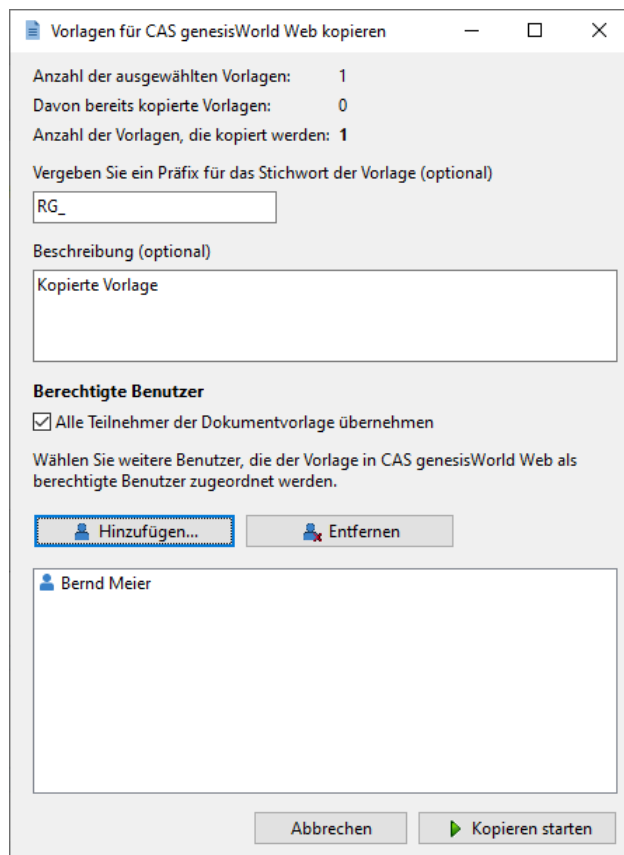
Vorlagen für CAS genesisWorld Web kopieren

Anzahl der ausgewählten Vorlagen: 1
Davon bereits kopierte Vorlagen: 0
Anzahl der Vorlagen, die kopiert werden: **1**

Vergeben Sie ein Präfix für das Stichwort der Vorlage (optional)

RG_

Beschreibung (optional)

Kopierte Vorlage

**Berechtigte Benutzer**

Alle Teilnehmer der Dokumentvorlage übernehmen

Wählen Sie weitere Benutzer, die der Vorlage in CAS genesisWorld Web als berechtigte Benutzer zugeordnet werden.

Hinzufügen... Entfernen

Bernd Meier

Abbrechen Kopieren starten